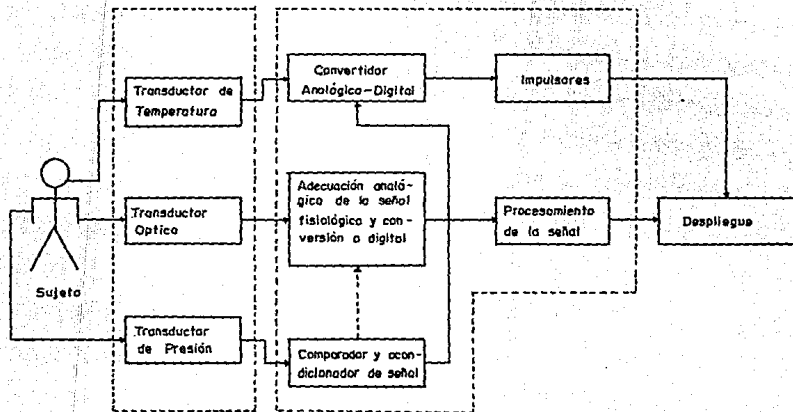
Transductor de Temperatura

Convertidor Analógico-Digital

Impulsores

Transductor Optico

Adecuación analógica de la señal fisiológica y conversión a digital

Procesamiento de la señal

Despliegue

Sujeto

Transductor de Presión

Comparador y acondicionador de señal